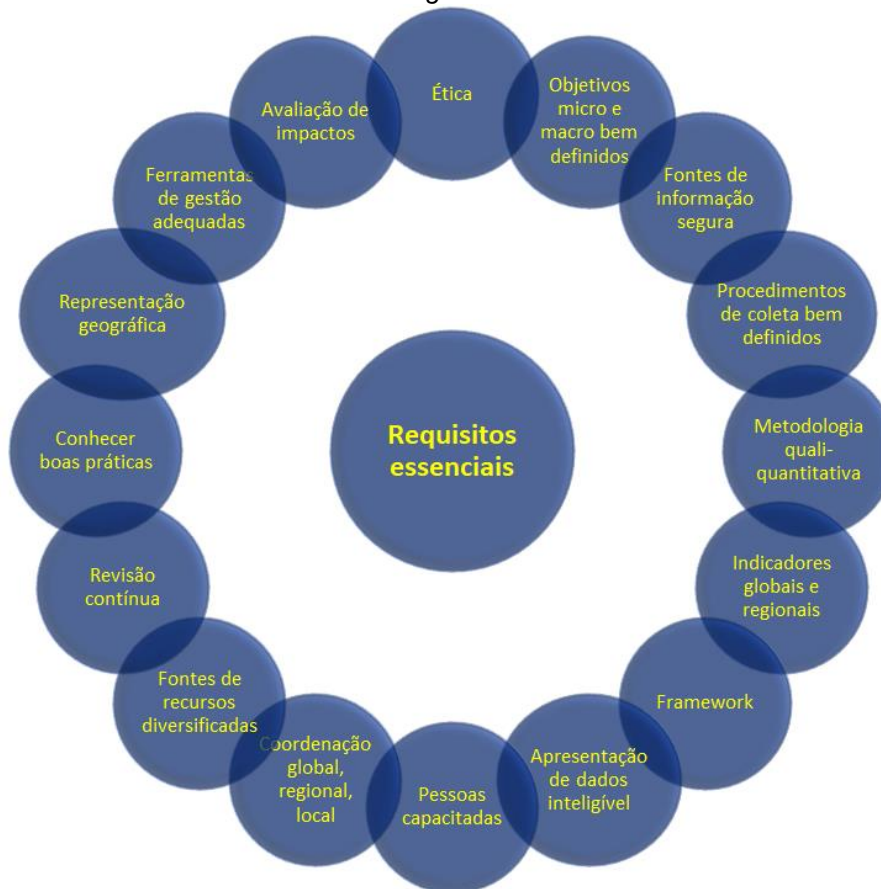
Requisitos essenciais

Ética

Objetivos micro e macro bem definidos

Fontes de informação segura

Procedimentos de coleta bem definidos

Metodologia quali-quantitativa

Indicadores globais e regionais

Framework

Apresentação de dados inteligível

Pessoas capacitadas

Coordenação global, regional, local

Fontes de recursos diversificadas

Revisão contínua

Conhecer boas práticas

Representação geográfica

Ferramentas de gestão adequadas

Avaliação de impactos